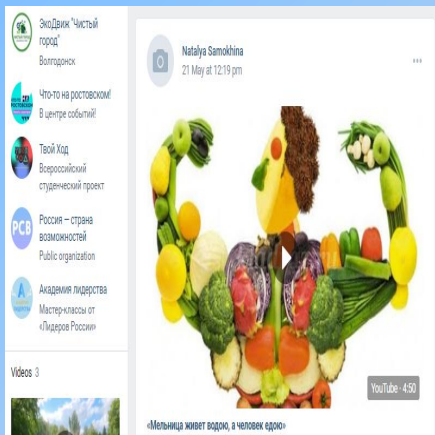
ЭкоДвиж "Чистый город"
Волгодонск

Что-то на ростовском!
В центре событий!

Твой Ход
Всероссийский студенческий проект

Россия – страна возможностей
Public organization

Академия лидерства
Мастер-классы от «Лидеров России»

Videos 3

Natalya Samokhina
21 May at 12:19 pm

YouTube · 4:50

«Мельница живет водою, а человек едою»